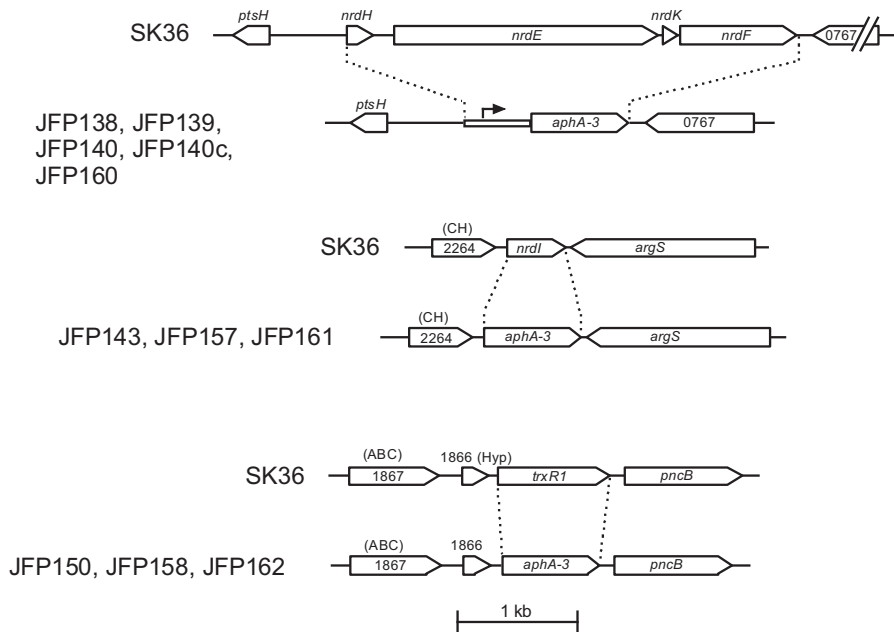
SK36
ptsH
nrdH
nrdE
nrdK
nrdF
0767

JFP138, JFP139, JFP140, JFP140c, JFP160
ptsH
aphA-3
0767

SK36
(CH)
2264
nrdI
argS

JFP143, JFP157, JFP161
(CH)
2264
aphA-3
argS

SK36
(ABC)
1867
1866 (Hyp)
trxR1
pncB

JFP150, JFP158, JFP162
(ABC)
1867
1866
aphA-3
pncB

1 kb